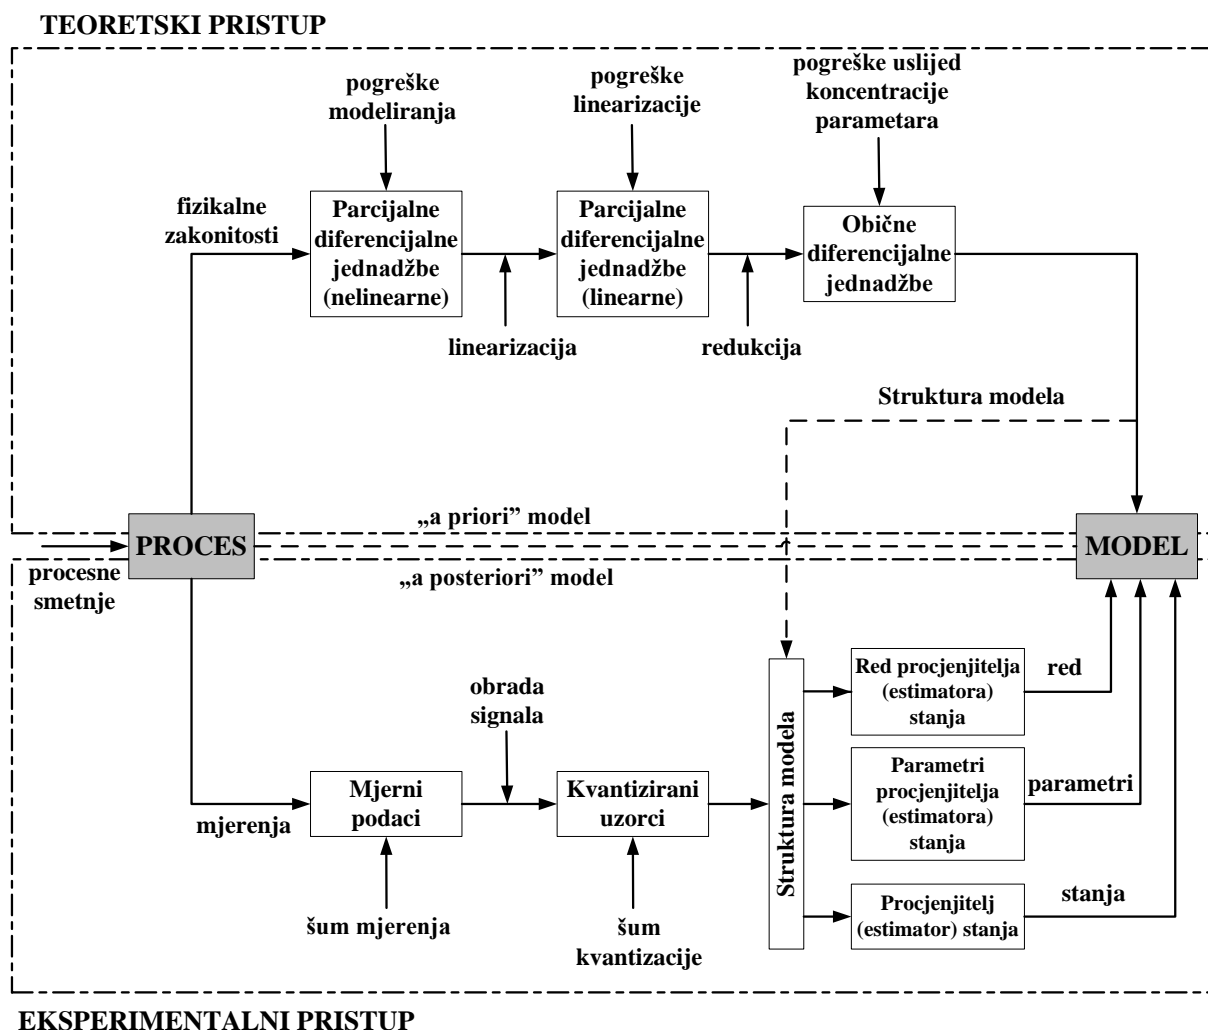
TEORETSKI PRISTUP

pogreške modeliranja

pogreške linearizacije

pogreške uslijed koncentracije parametara

fizikalne zakonitosti

Parcijalne diferencijalne jednadžbe (nelinearne)

Parcijalne diferencijalne jednadžbe (linearne)

Obične diferencijalne jednadžbe

linearizacija

redukcija

Struktura modela

„a priori" model

PROCES

MODEL

procesne smetnje

„a posteriori" model

Red procjenjitelja (estimatora) stanja

red

obrada signala

Struktura modela

Parametri procjenjitelja (estimatora) stanja

parametri

Mjerni podaci

Kvantizirani uzorci

mjerenja

Procjenjitelj (estimator) stanja

stanja

šum mjerenja

šum kvantizacije

EKSPERIMENTALNI PRISTUP